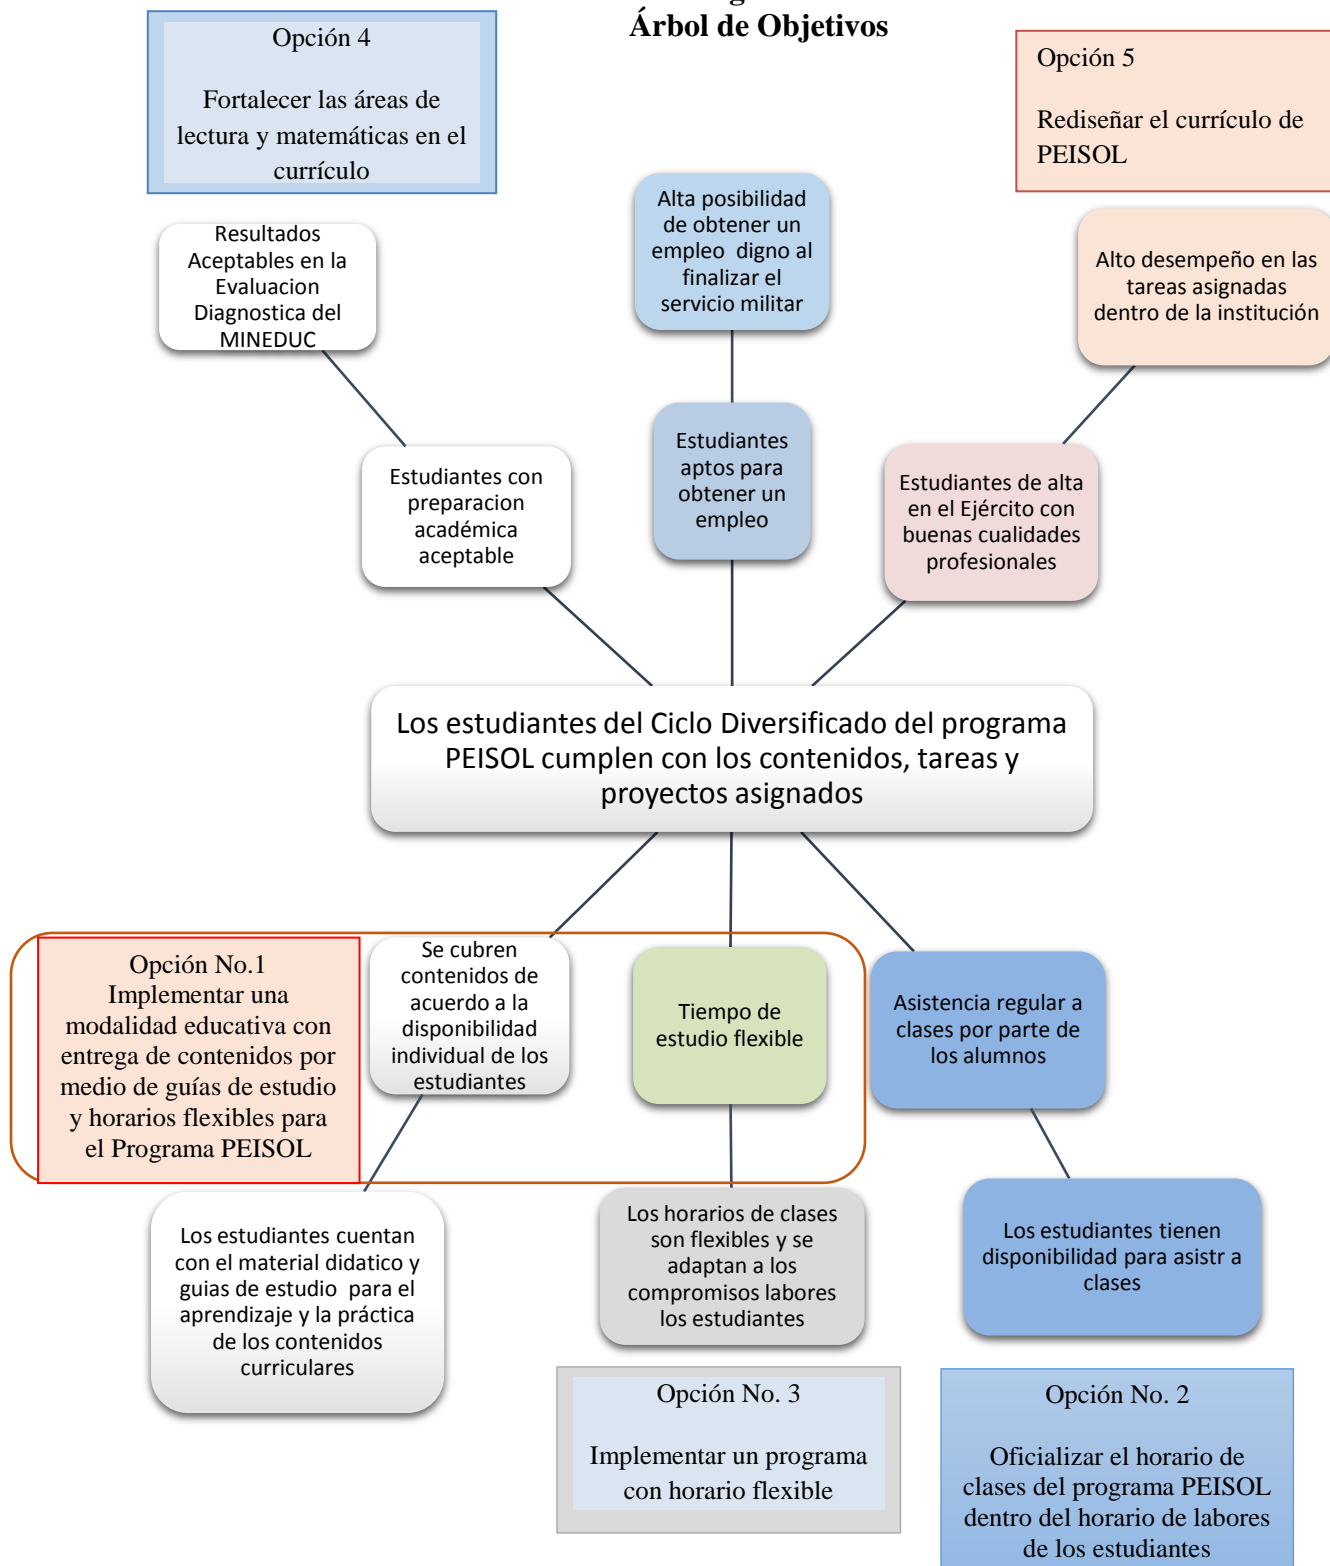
Árbol de Objetivos

Opción 4

Fortalecer las áreas de lectura y matemáticas en el currículo

Opción 5

Rediseñar el currículo de PEISOL

Resultados Aceptables en la Evaluacion Diagnostica del MINEDUC

Alta posibilidad de obtener un empleo digno al finalizar el servicio militar

Alto desempeño en las tareas asignadas dentro de la institución

Estudiantes con preparacion académica aceptable

Estudiantes aptos para obtener un empleo

Estudiantes de alta en el Ejército con buenas cualidades profesionales

Los estudiantes del Ciclo Diversificado del programa PEISOL cumplen con los contenidos, tareas y proyectos asignados

Opción No.1
Implementar una modalidad educativa con entrega de contenidos por medio de guías de estudio y horarios flexibles para el Programa PEISOL

Se cubren contenidos de acuerdo a la disponibilidad individual de los estudiantes

Tiempo de estudio flexible

Asistencia regular a clases por parte de los alumnos

Los estudiantes cuentan con el material didatico y guias de estudio para el aprendizaje y la práctica de los contenidos curriculares

Los horarios de clases son flexibles y se adaptan a los compromisos labores los estudiantes

Los estudiantes tienen disponibilidad para asistr a clases

Opción No. 3

Implementar un programa con horario flexible

Opción No. 2

Oficializar el horario de clases del programa PEISOL dentro del horario de labores de los estudiantes